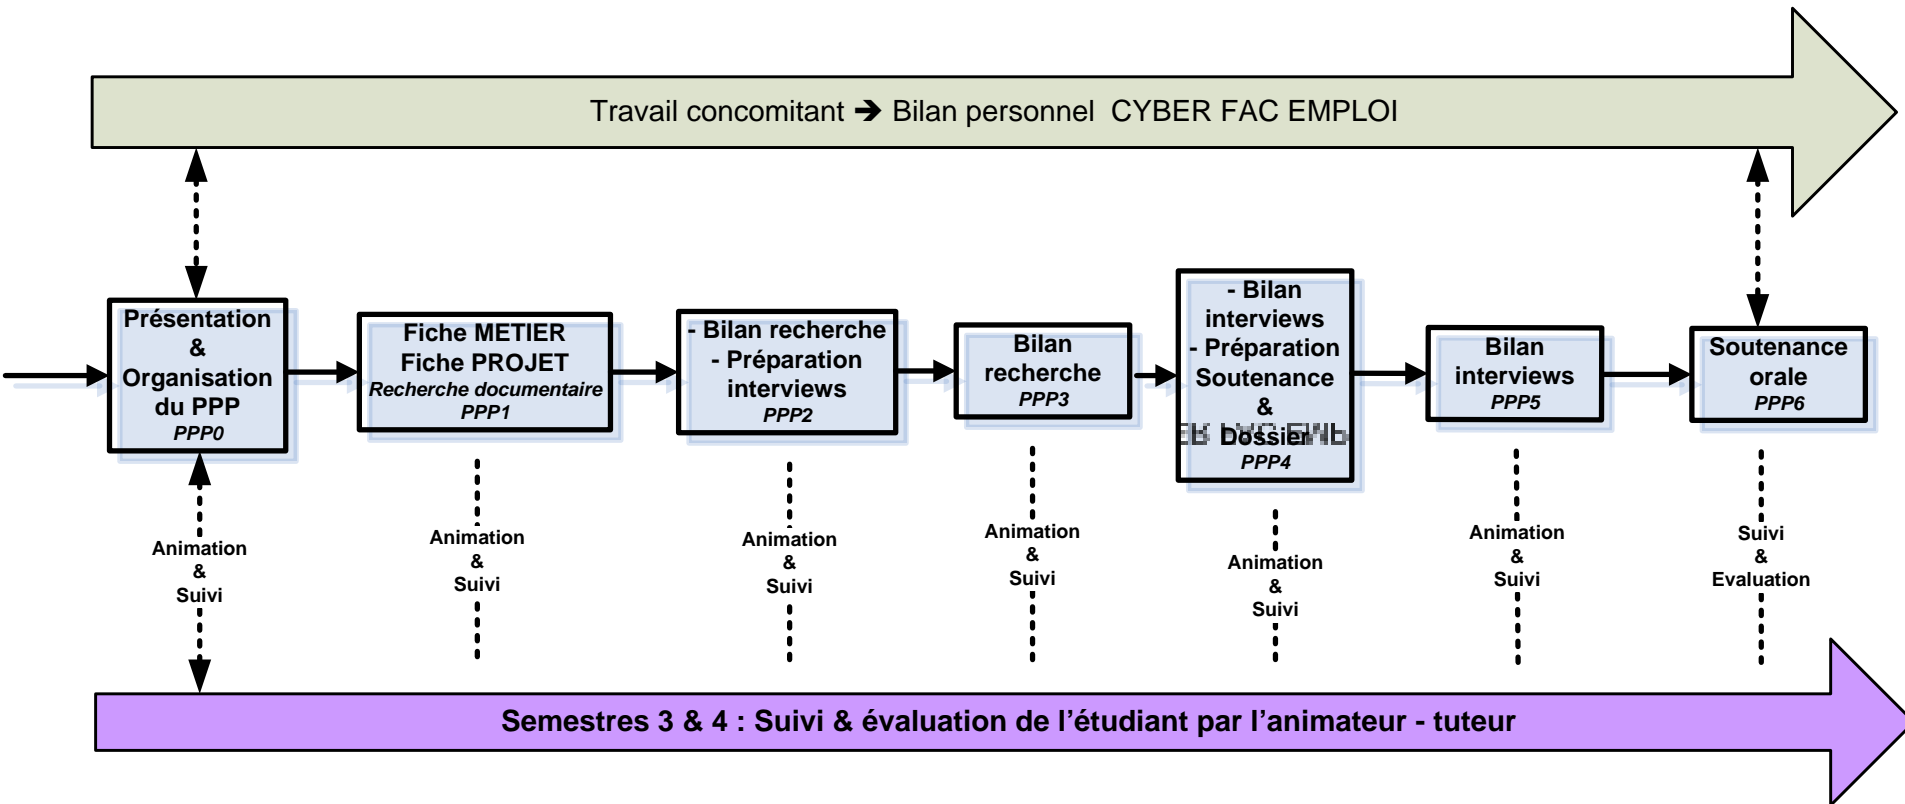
Travail concomitant ➔ Bilan personnel CYBER FAC EMPLOI

Présentation & Organisation du PPP
PPP0

Fiche METIER
Fiche PROJET
Recherche documentaire
PPP1

- Bilan recherche
- Préparation interviews
PPP2

Bilan recherche
PPP3

- Bilan interviews
- Préparation Soutenance & Dossier
PPP4

Bilan interviews
PPP5

Soutenance orale
PPP6

Animation & Suivi

Animation & Suivi

Animation & Suivi

Animation & Suivi

Animation & Suivi

Animation & Suivi

Suivi & Evaluation

Semestres 3 & 4 : Suivi & évaluation de l'étudiant par l'animateur - tuteur